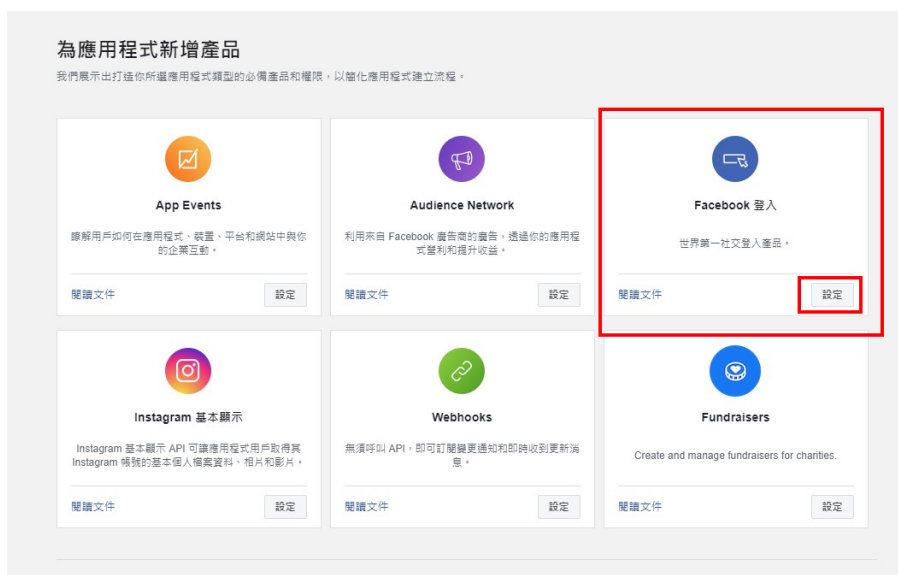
為應用程式新增產品

我們展示出打造你所選應用程式類型的必備產品和權限，以簡化應用程式建立流程。

App Events

瞭解用戶如何在應用程式、裝置、平台和網站中與你的企業互動。

閱讀文件

設定

Audience Network

利用來自 Facebook 廣告商的廣告，透過你的應用程式營利和提升收益。

閱讀文件

設定

Facebook 登入

世界第一社交登入產品。

閱讀文件

設定

Instagram 基本顯示

Instagram 基本顯示 API 可讓應用程式用戶取得其 Instagram 帳號的基本個人檔案資料、相片和影片。

閱讀文件

設定

Webhooks

無須呼叫 API，即可訂閱變更通知和即時收到更新消息。

閱讀文件

設定

Fundraisers

Create and manage fundraisers for charities.

閱讀文件

設定